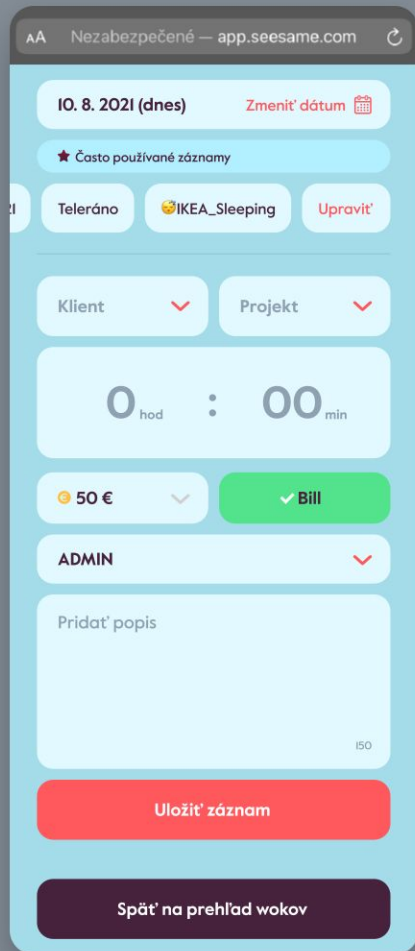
AA Nezabezpečené — app.seesame.com

10. 8. 2021 (dnes)

Zmeniť dátum

★ Často používané záznamy

21

Teleráno

😴IKEA_Sleeping

Upraviť

Klient

Projekt

0 hod : 00 min

50 €

✓ Bill

ADMIN

Pridať popis

150

Uložiť záznam

Späť na prehľad wokov